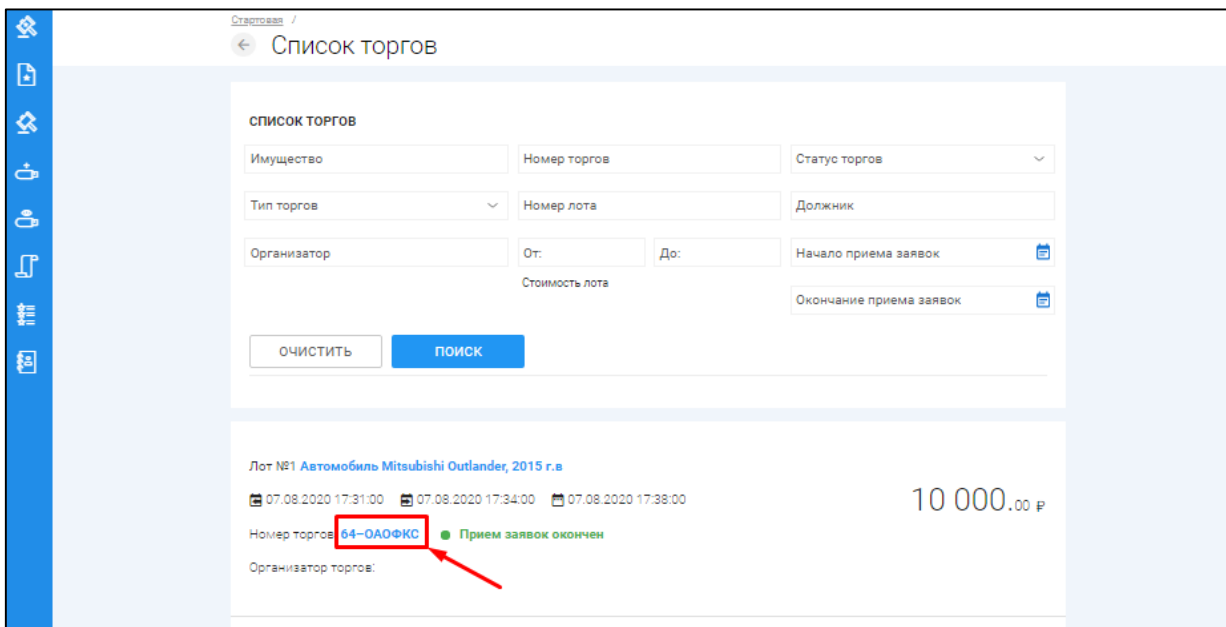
Стартовая /

Список торгов

СПИСОК ТОРГОВ

Имущество

Номер торгов

Статус торгов

Тип торгов

Номер лота

Должник

Организатор

От:

До:

Стоимость лота

Начало приема заявок

Окончание приема заявок

ОЧИСТИТЬ

ПОИСК

Лот №1 Автомобиль Mitsubishi Outlander, 2015 г.в

07.08.2020 17:31:00 07.08.2020 17:34:00 07.08.2020 17:38:00

10 000.00 ₽

Номер торгов 64-ОАОФКС

Прием заявок окончен

Организатор торгов: